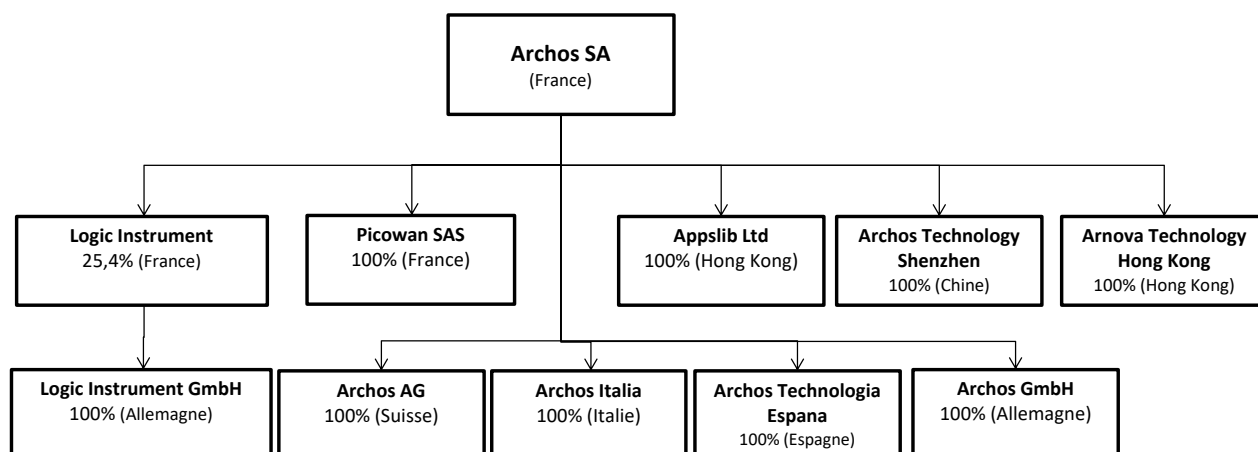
Archos SA
(France)

Logic Instrument
25,4% (France)

Picowan SAS
100% (France)

Appslib Ltd
100% (Hong Kong)

Archos Technology Shenzhen
100% (Chine)

Arnova Technology Hong Kong
100% (Hong Kong)

Logic Instrument GmbH
100% (Allemagne)

Archos AG
100% (Suisse)

Archos Italia
100% (Italie)

Archos Technologia Espana
100% (Espagne)

Archos GmbH
100% (Allemagne)